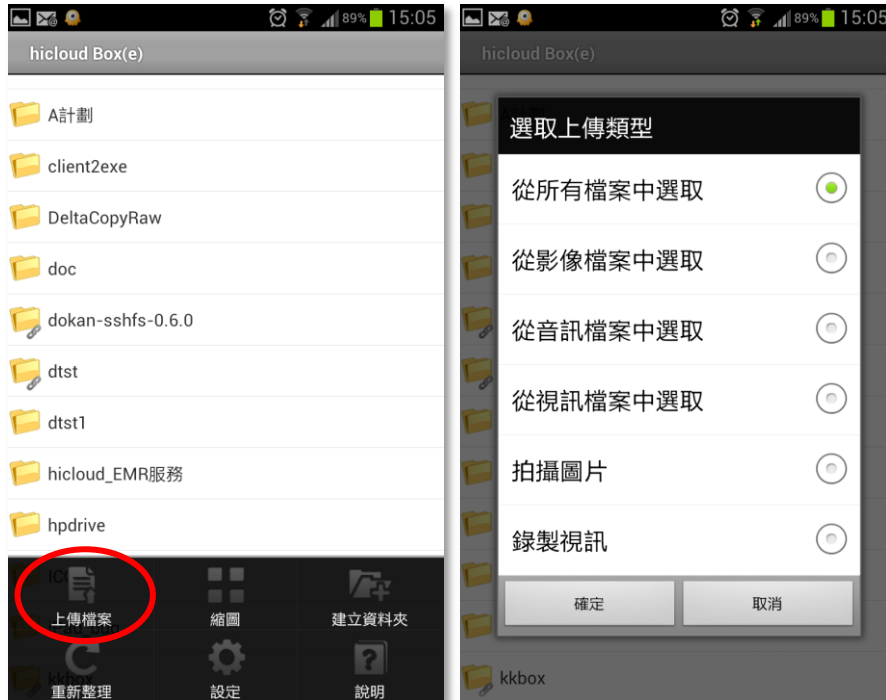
89% 15:05

hicloud Box(e)

A計劃

client2exe

DeltaCopyRaw

doc

dokan-sshfs-0.6.0

dtst

dtst1

hicloud_EMR服務

hpdrive

IC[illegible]

上傳檔案

縮圖

建立資料夾

kkbox

重新整理

設定

說明

89% 15:05

hicloud Box(e)

選取上傳類型

從所有檔案中選取

從影像檔案中選取

從音訊檔案中選取

從視訊檔案中選取

拍攝圖片

錄製視訊

確定

取消

kkbox